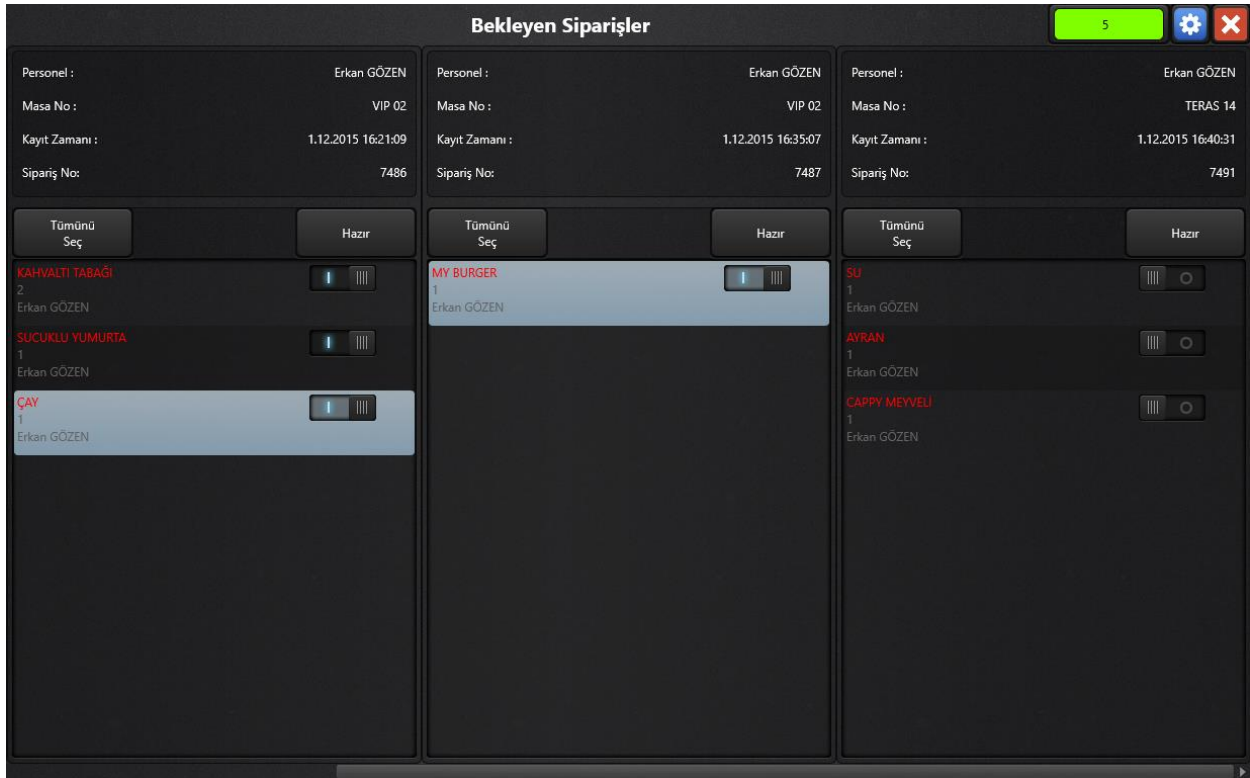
Bekleyen Siparişler

5

Personel : Erkan GÖZEN
Masa No : VIP 02
Kayıt Zamanı : 1.12.2015 16:21:09
Sipariş No: 7486

Tümünü Seç
Hazır

KAHVALTI TABAĞI
2
Erkan GÖZEN

SUCUKLU YUMURTA
1
Erkan GÖZEN

ÇAY
1
Erkan GÖZEN

Personel : Erkan GÖZEN
Masa No : VIP 02
Kayıt Zamanı : 1.12.2015 16:35:07
Sipariş No: 7487

Tümünü Seç
Hazır

MY BURGER
1
Erkan GÖZEN

Personel : Erkan GÖZEN
Masa No : TERAS 14
Kayıt Zamanı : 1.12.2015 16:40:31
Sipariş No: 7491

Tümünü Seç
Hazır

SU
1
Erkan GÖZEN

AYRAN
1
Erkan GÖZEN

CAPPY MEYVELİ
1
Erkan GÖZEN